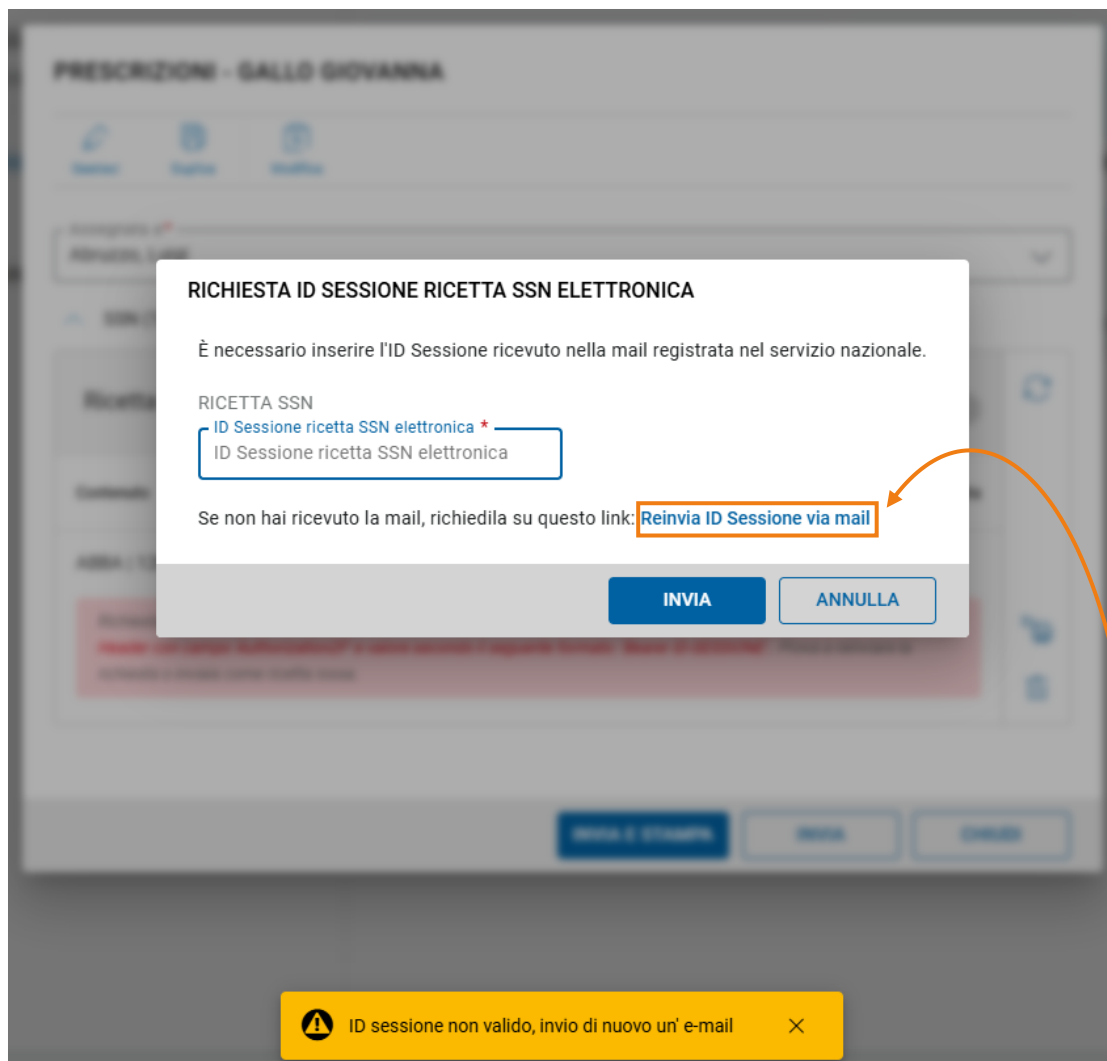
PRESCRIZIONI - GALLO GIOVANNA

RICHIESTA ID SESSIONE RICETTA SSN ELETTRONICA

È necessario inserire l'ID Sessione ricevuto nella mail registrata nel servizio nazionale.

RICETTA SSN

ID Sessione ricetta SSN elettronica *

ID Sessione ricetta SSN elettronica

Se non hai ricevuto la mail, richiedila su questo link: Reinvia ID Sessione via mail

INVIA

ANNULLA

INVIA E STAMPA

INVIA

CHIUDI

ID sessione non valido, invio di nuovo un' e-mail